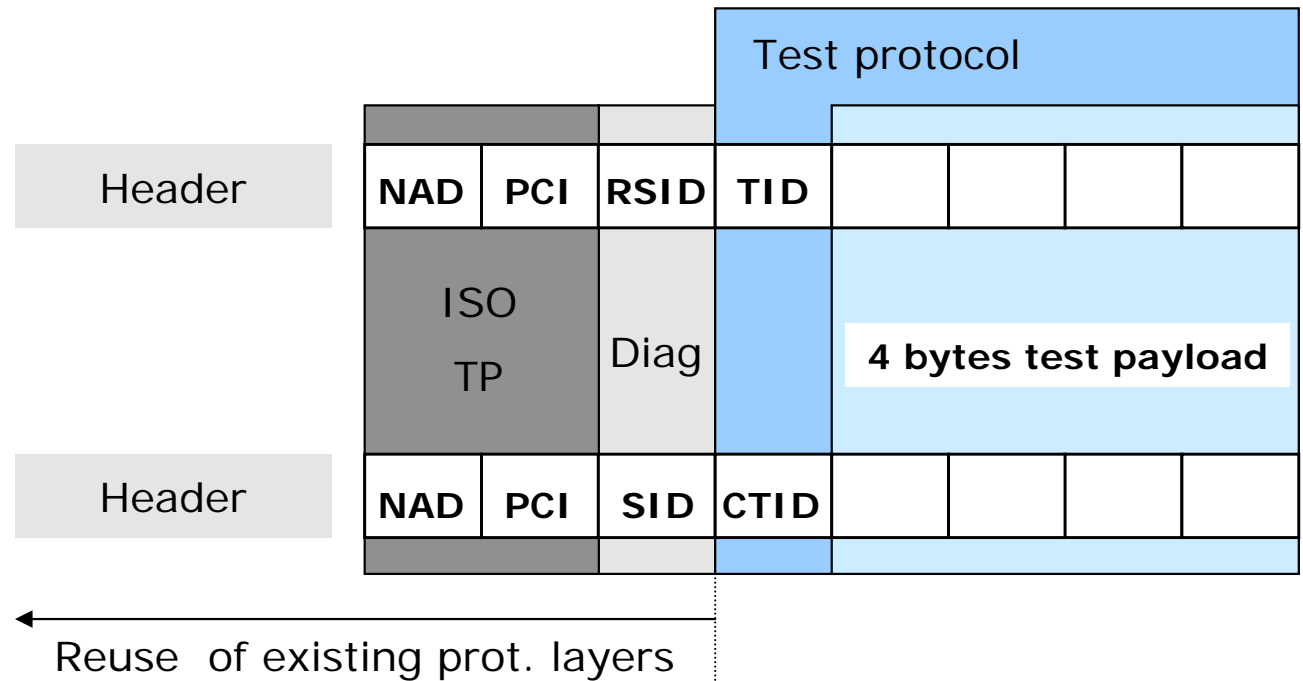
Test protocol

Header

| NAD | PCI | RSID | TID | | | | |
|---|---|---|---|---|---|---|---|

ISO TP

Diag

4 bytes test payload

Header

| NAD | PCI | SID | CTID | | | | |
|---|---|---|---|---|---|---|---|

Reuse of existing prot. layers